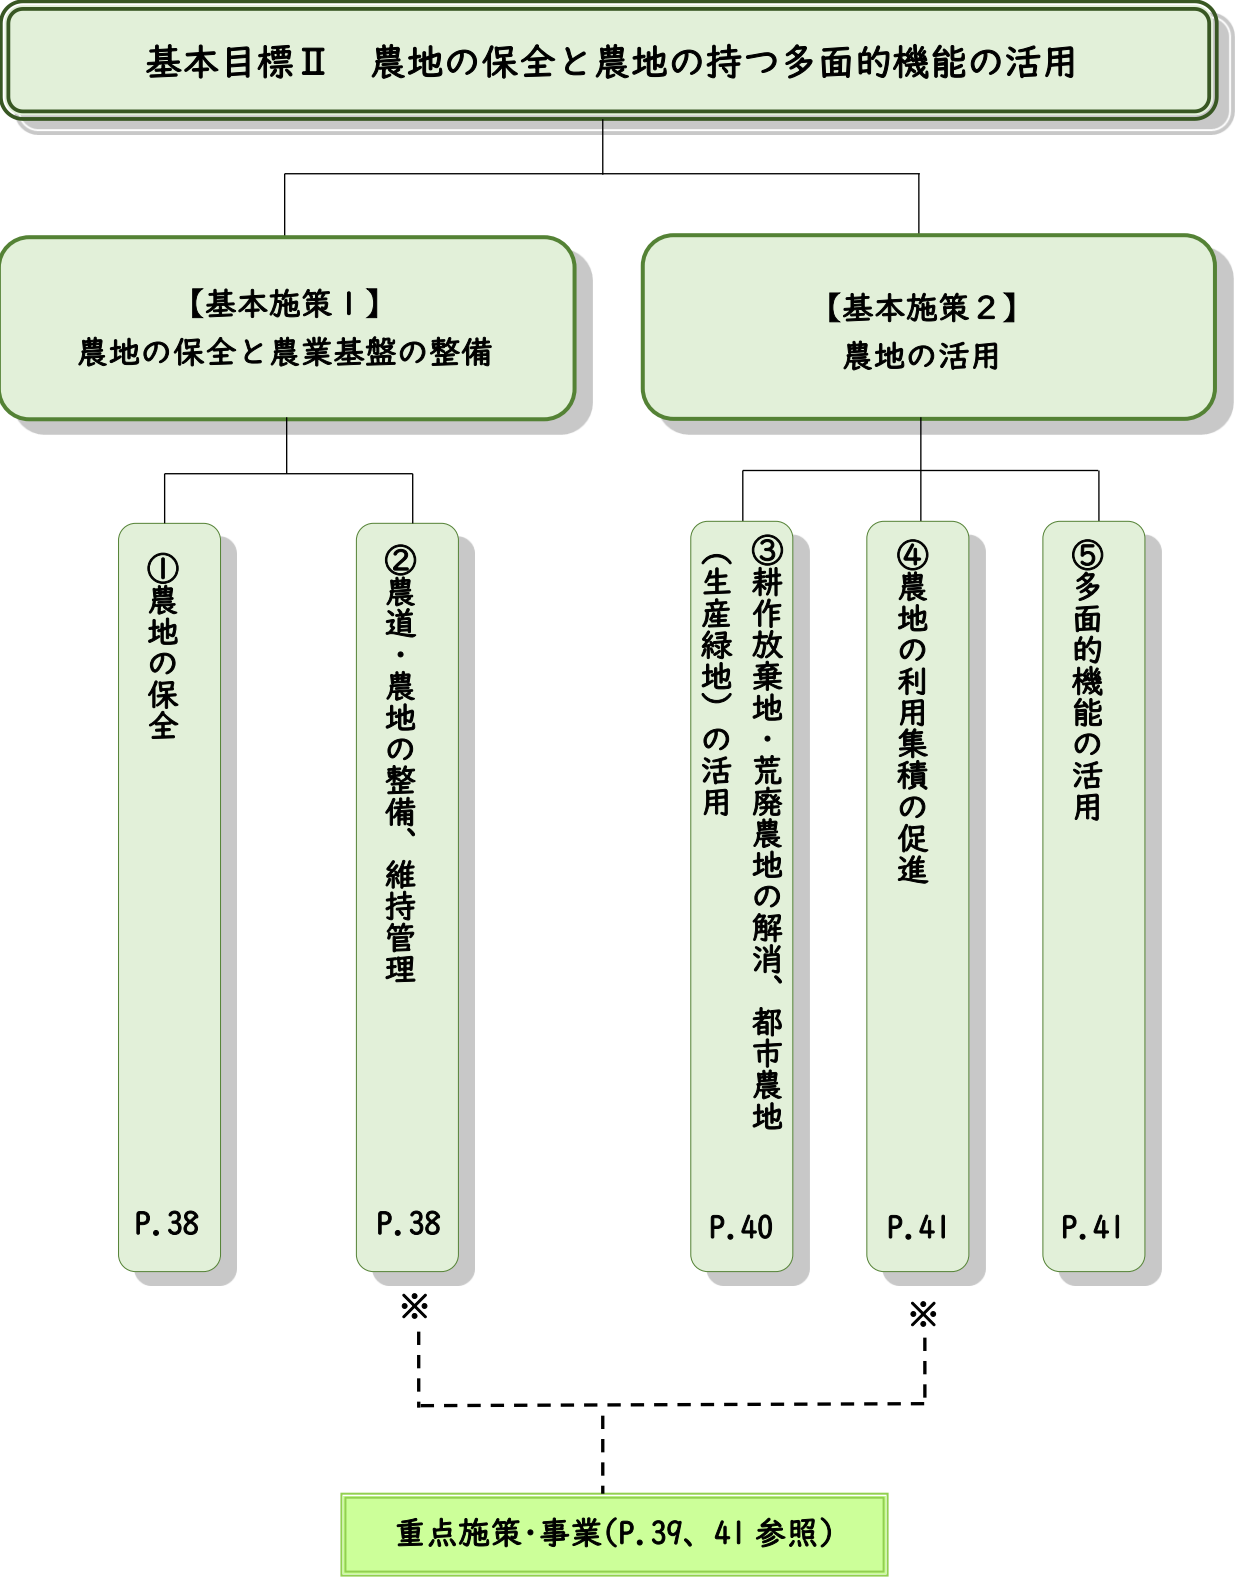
基本目標Ⅱ　農地の保全と農地の持つ多面的機能の活用

【基本施策１】
農地の保全と農業基盤の整備

【基本施策２】
農地の活用

①農地の保全

P.38

②農道・農地の整備、維持管理

P.38

③耕作放棄地・荒廃農地の解消、都市農地（生産緑地）の活用

P.40

④農地の利用集積の促進

P.41

⑤多面的機能の活用

P.41

※

※

重点施策・事業(P.39、41 参照)